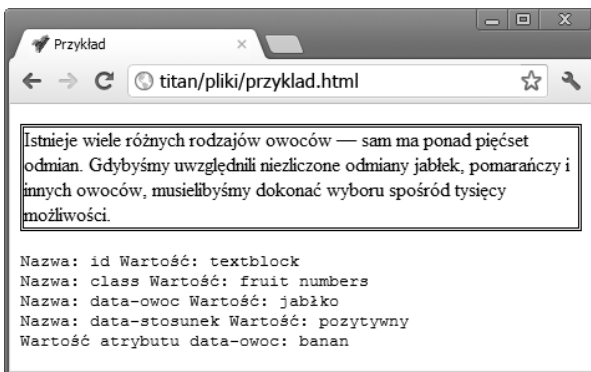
Przykład ×

titan/pliki/przyklad.html

Istnieje wiele różnych rodzajów owoców — sam ma ponad pięćset odmian. Gdybyśmy uwzględnili niezliczone odmiany jabłek, pomarańczy i innych owoców, musielibyśmy dokonać wyboru spośród tysięcy możliwości.

Nazwa: id Wartość: textblock
Nazwa: class Wartość: fruit numbers
Nazwa: data-owoc Wartość: jabłko
Nazwa: data-stosunek Wartość: pozytywny
Wartość atrybutu data-owoc: banan